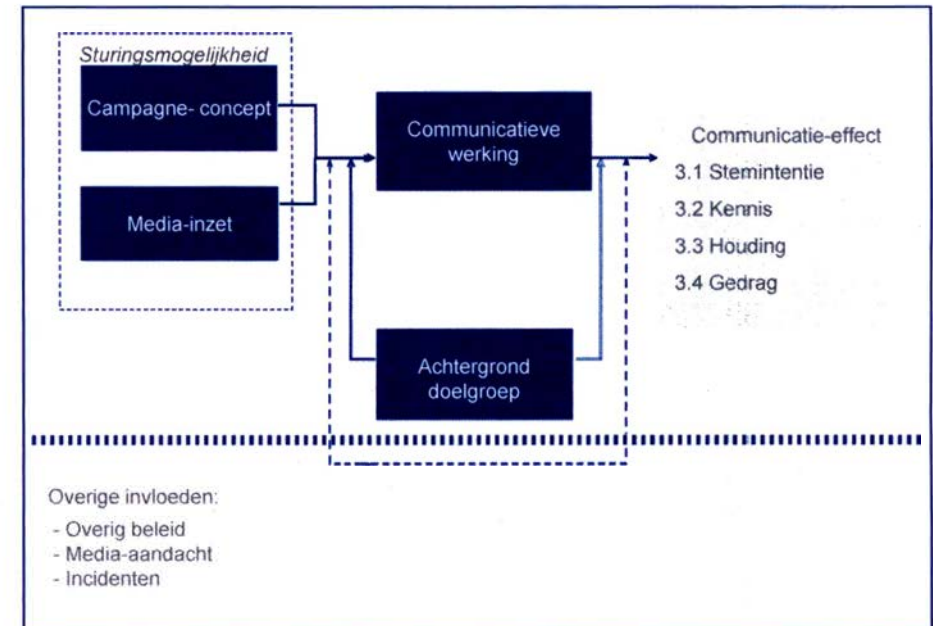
Sturingsmogelijkheid

Campagne- concept

Media-inzet

Communicatieve werking

Achtergrond doelgroep

Communicatie-effect
3.1 Stemintentie
3.2 Kennis
3.3 Houding
3.4 Gedrag

Overige invloeden:
- Overig beleid
- Media-aandacht
- Incidenten